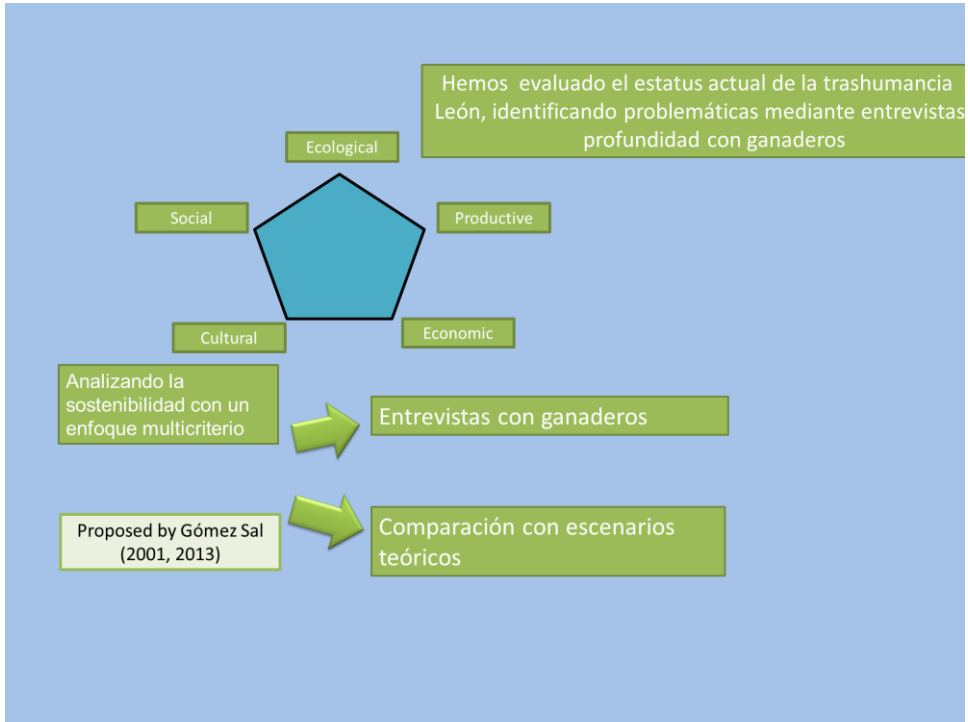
Hemos evaluado el estatus actual de la trashumancia León, identificando problemáticas mediante entrevistas profundidad con ganaderos

Ecological

Social

Productive

Cultural

Economic

Analizando la sostenibilidad con un enfoque multicriterio

Entrevistas con ganaderos

Proposed by Gómez Sal (2001, 2013)

Comparación con escenarios teóricos